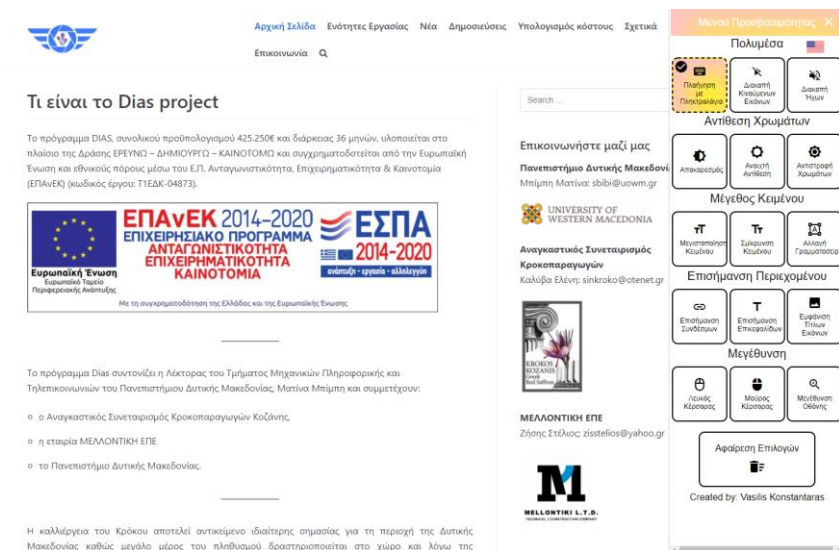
Αρχική Σελίδα Ενότητες Εργασίας Νέα Δημοσιεύσεις Υπολογισμός κόστους Σχετικά Επικοινωνία

Τι είναι το Dias project

Το πρόγραμμα DIAS, συνολικού προϋπολογισμού 425.250€ και διάρκειας 36 μηνών, υλοποιείται στο πλαίσιο της Δράσης ΕΡΕΥΝΩ – ΔΗΜΙΟΥΡΓΩ – ΚΑΙΝΟΤΟΜΩ και συγχρηματοδοτείται από την Ευρωπαϊκή Ένωση και εθνικούς πόρους μέσω του Ε.Π. Ανταγωνιστικότητα, Επιχειρηματικότητα & Καινοτομία (ΕΠΑνΕΚ) (κωδικός έργου: Τ1ΕΔΚ-04873).

Ευρωπαϊκή Ένωση Ευρωπαϊκό Ταμείο Περιφερειακής Ανάπτυξης
ΕΠΑνΕΚ 2014-2020 ΕΠΙΧΕΙΡΗΣΙΑΚΟ ΠΡΟΓΡΑΜΜΑ ΑΝΤΑΓΩΝΙΣΤΙΚΟΤΗΤΑ ΕΠΙΧΕΙΡΗΜΑΤΙΚΟΤΗΤΑ ΚΑΙΝΟΤΟΜΙΑ
ΕΣΠΑ 2014-2020 ανάπτυξη - εργασία - αλληλεγγύη
Με τη συγχρηματοδότηση της Ελλάδας και της Ευρωπαϊκής Ένωσης

Το πρόγραμμα Dias συντονίζει η Λέκτορας του Τμήματος Μηχανικών Πληροφορικής και Τηλεπικοινωνιών του Πανεπιστήμιου Δυτικής Μακεδονίας, Ματίνα Μπίμπη και συμμετέχουν:

ο Αναγκαστικός Συνεταιρισμός Κροκοπαραγωγών Κοζάνης,

η εταιρία ΜΕΛΛΟΝΤΙΚΗ ΕΠΕ

το Πανεπιστήμιο Δυτικής Μακεδονίας.

Η καλλιέργεια του Κρόκου αποτελεί αντικείμενο ιδιαίτερης σημασίας για τη περιοχή της Δυτικής Μακεδονίας καθώς μεγάλο μέρος του πληθυσμού δραστηριοποιείται στο χώρο και λόγω της

Search ...

Επικοινωνήστε μαζί μας

Πανεπιστήμιο Δυτικής Μακεδονί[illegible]
Μπίμπη Ματίνα: sbibi@uowm.gr

UNIVERSITY OF WESTERN MACEDONIA

Αναγκαστικός Συνεταιρισμός Κροκοπαραγωγών
Καλύβα Ελένη: sinkroko@otenet.gr

KROKOS KOZANIS Greek Red Saffron

ΜΕΛΛΟΝΤΙΚΗ ΕΠΕ
Ζήσης Στέλιος: zisstelios@yahoo.gr

MELLONTIKI L.T.D.

Μενού Προσβασιμότητας ✕
Πολυμέσα
Πλοήγηση με Πληκτρολόγιο
Διακοπή Κινούμενων Εικόνων
Διακοπή Ήχων
Αντίθεση Χρωμάτων
Αποκορεσμός
Ανοιχτή Αντίθεση
Αντιστροφή Χρωμάτων
Μέγεθος Κειμένου
Μεγιστοποίηση Κειμένου
Σμίκρυνση Κειμένου
Αλλαγή Γραμματοσειρ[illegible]
Επισήμανση Περιεχομένου
Επισήμανση Συνδέσμων
Επισήμανση Επικεφαλίδων
Εμφάνιση Τίτλων Εικόνων
Μεγέθυνση
Λευκός Κέρσορας
Μαύρος Κέρσορας
Μεγέθυνση Οθόνης
Αφαίρεση Επιλογών
Created by: Vasilis Konstantaras